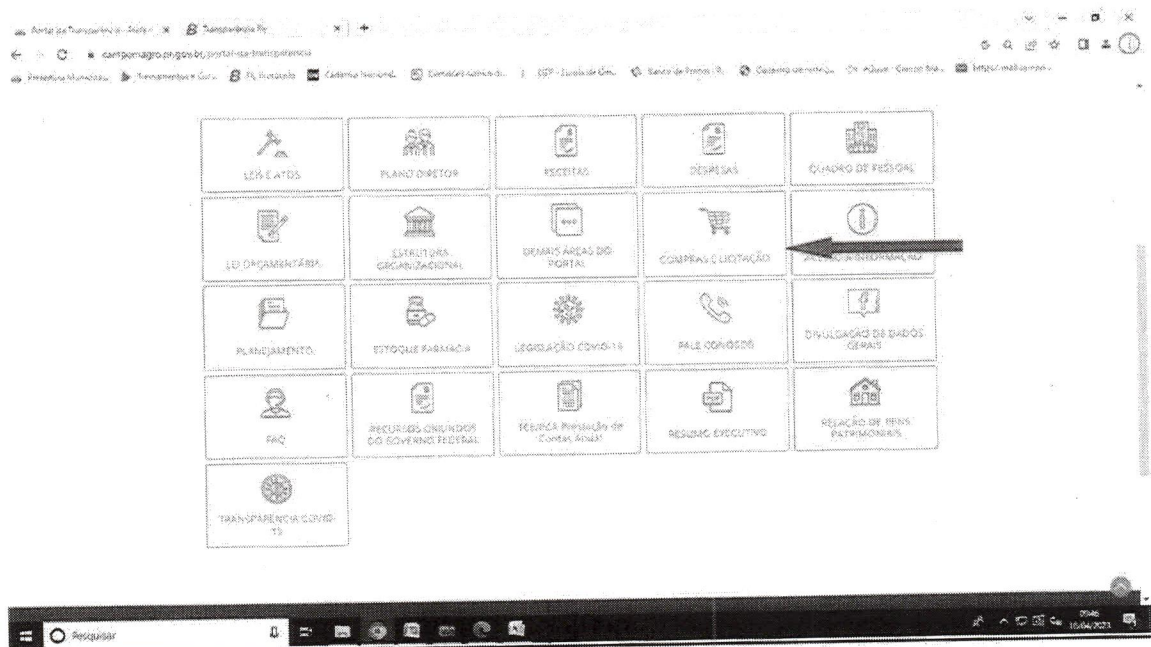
Portal da Transparência - Portal × Transparência Pr ×

campomagro.pr.gov.br/portal-da-transparencia

LEIS E ATOS

PLANO DIRETOR

RECEITAS

DESPESAS

QUADRO DE PESSOAL

LEI ORÇAMENTÁRIA

ESTRUTURA ORGANIZACIONAL

DEMAIS ÁREAS DO PORTAL

COMPRAS E LICITAÇÃO

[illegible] INFORMAÇÃO

PLANEJAMENTO

ESTOQUE FARMÁCIA

LEGISLAÇÃO COVID-19

FALE CONOSCO

DIVULGAÇÃO DE DADOS GERAIS

FAQ

RECURSOS ORIUNDOS DO GOVERNO FEDERAL

TÉCNICA Prestação de Contas Anual

RESUMO EXECUTIVO

RELAÇÃO DE BENS PATRIMONIAIS

TRANSPARÊNCIA COVID-19

Pesquisar

09:46
16/04/2023